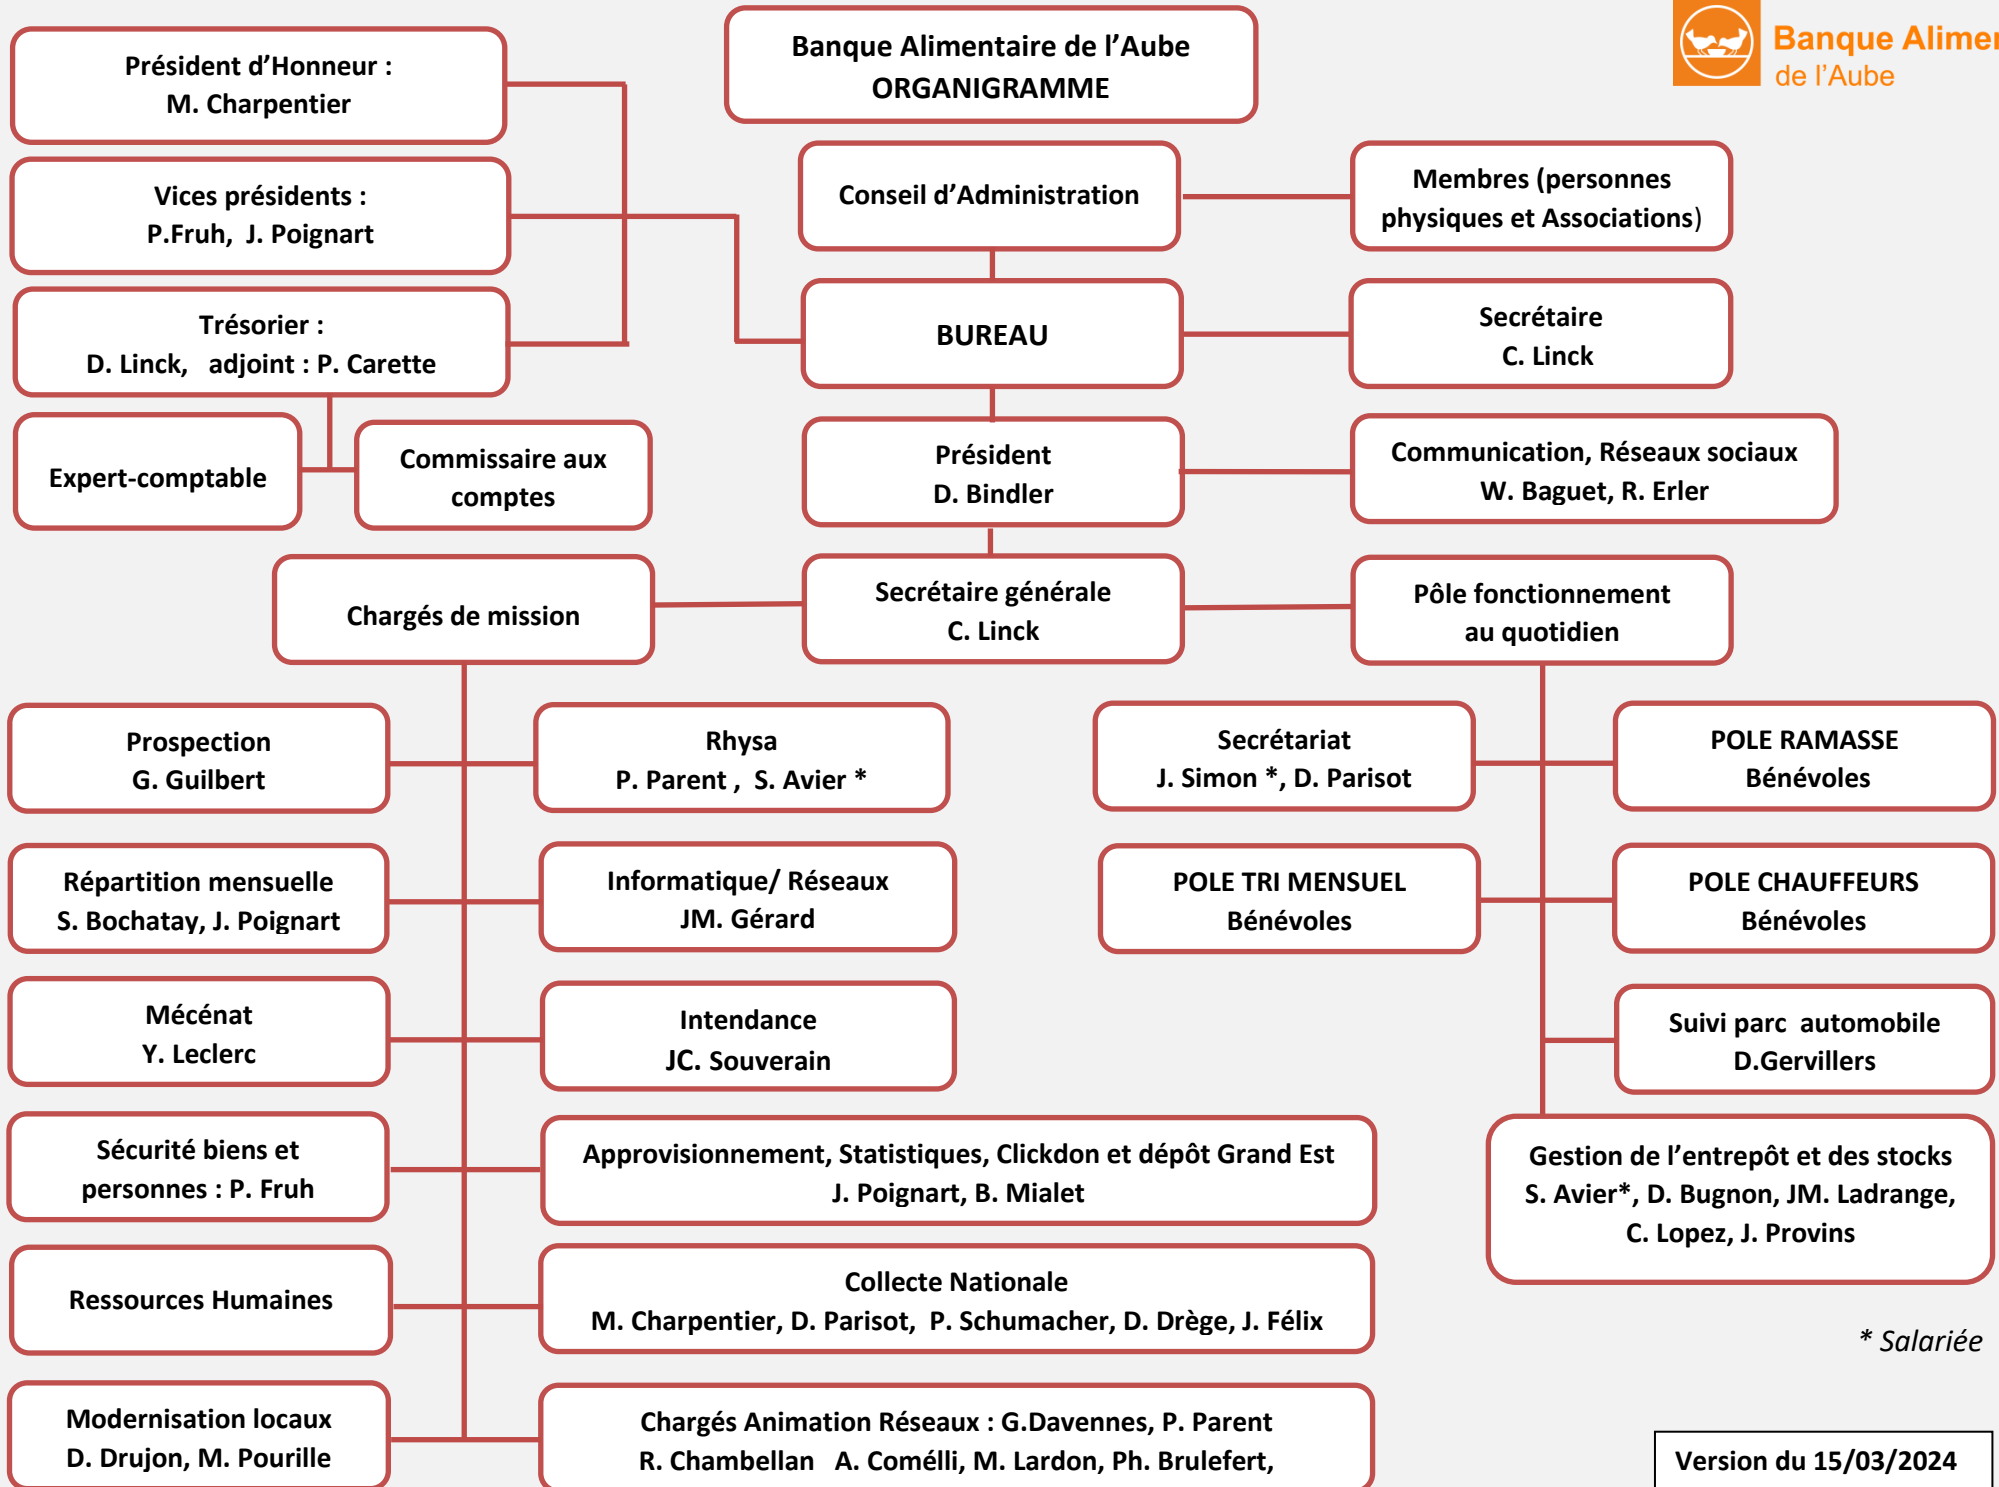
Banque Alimentaire de l'Aube
ORGANIGRAMME

Banque Alimen
de l'Aube

Président d'Honneur :
M. Charpentier

Vices présidents :
P.Fruh, J. Poignart

Trésorier :
D. Linck, adjoint : P. Carette

Expert-comptable

Commissaire aux comptes

Conseil d'Administration

Membres (personnes physiques et Associations)

BUREAU

Secrétaire
C. Linck

Président
D. Bindler

Communication, Réseaux sociaux
W. Baguet, R. Erler

Chargés de mission

Secrétaire générale
C. Linck

Pôle fonctionnement au quotidien

Prospection
G. Guilbert

Rhysa
P. Parent , S. Avier *

Secrétariat
J. Simon *, D. Parisot

POLE RAMASSE
Bénévoles

Répartition mensuelle
S. Bochatay, J. Poignart

Informatique/ Réseaux
JM. Gérard

POLE TRI MENSUEL
Bénévoles

POLE CHAUFFEURS
Bénévoles

Mécénat
Y. Leclerc

Intendance
JC. Souverain

Suivi parc automobile
D.Gervillers

Sécurité biens et personnes : P. Fruh

Approvisionnement, Statistiques, Clickdon et dépôt Grand Est
J. Poignart, B. Mialet

Gestion de l'entrepôt et des stocks
S. Avier*, D. Bugnon, JM. Ladrange, C. Lopez, J. Provins

Ressources Humaines

Collecte Nationale
M. Charpentier, D. Parisot, P. Schumacher, D. Drège, J. Félix

* Salariée

Modernisation locaux
D. Drujon, M. Pourille

Chargés Animation Réseaux : G.Davennes, P. Parent
R. Chambellan A. Comélli, M. Lardon, Ph. Brulefert,

Version du 15/03/2024